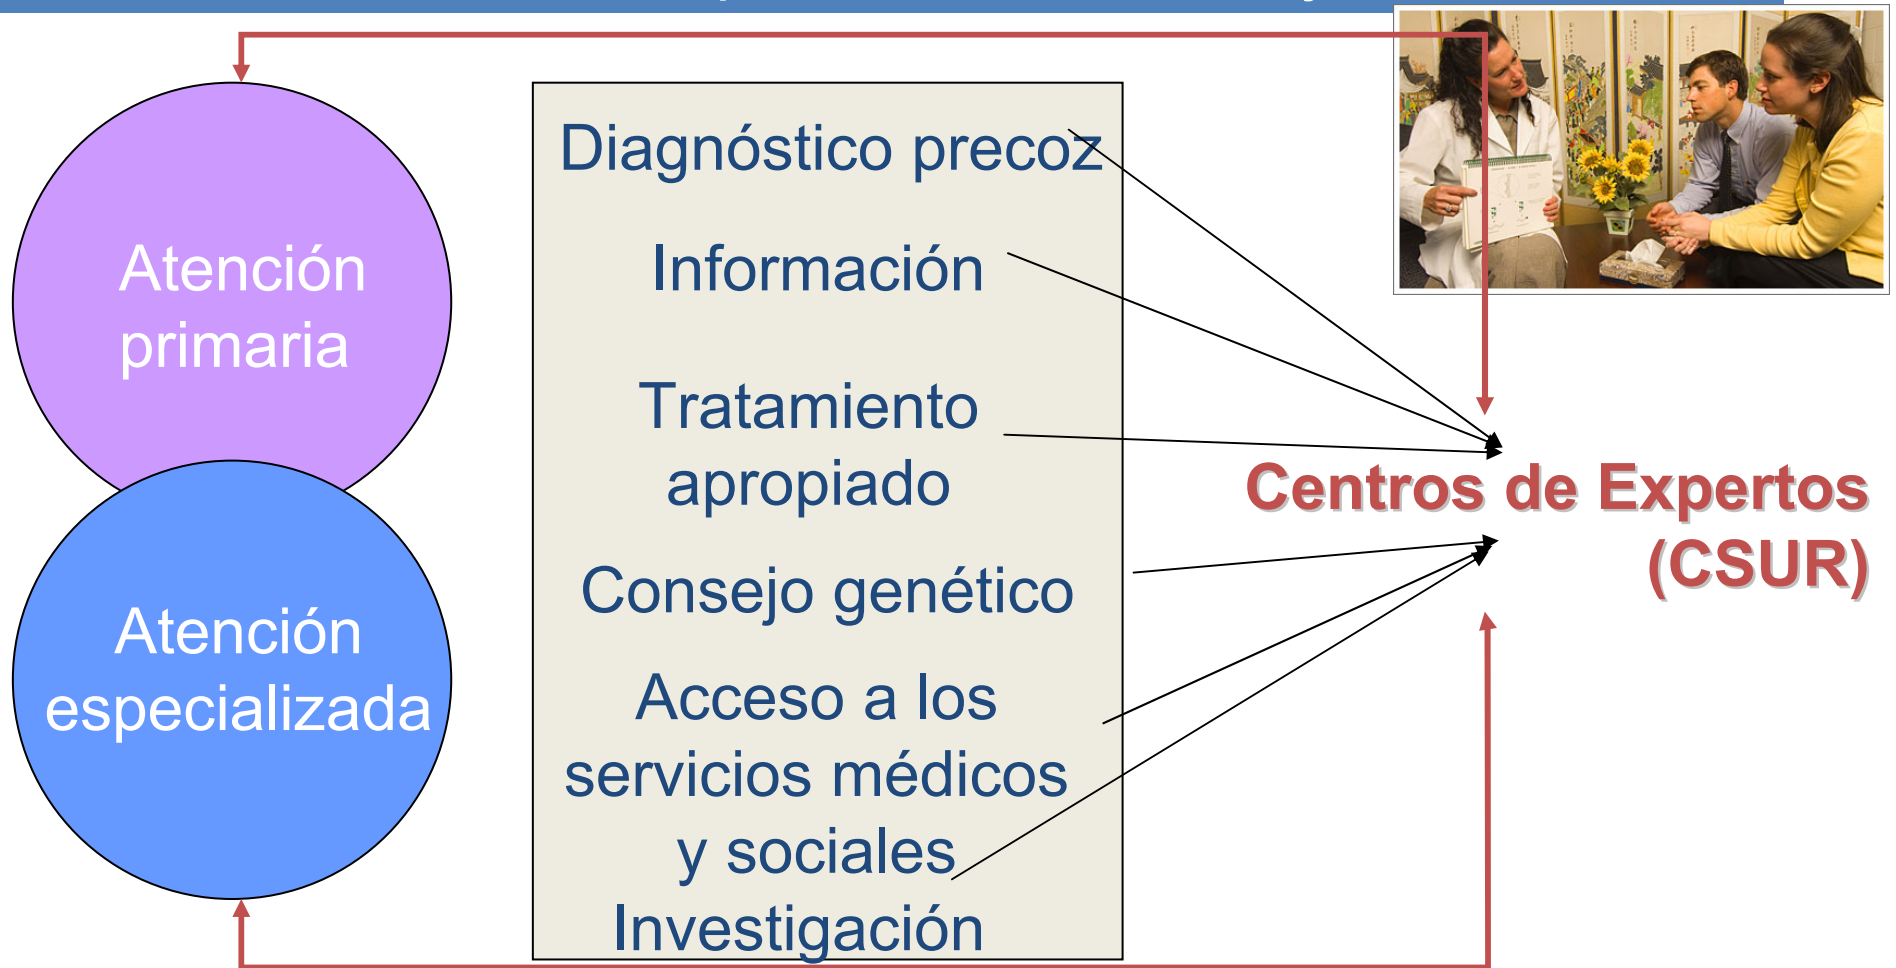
Atención primaria

Atención especializada

Diagnóstico precoz

Información

Tratamiento apropiado

Consejo genético

Acceso a los servicios médicos y sociales

Investigación

Centros de Expertos (CSUR)